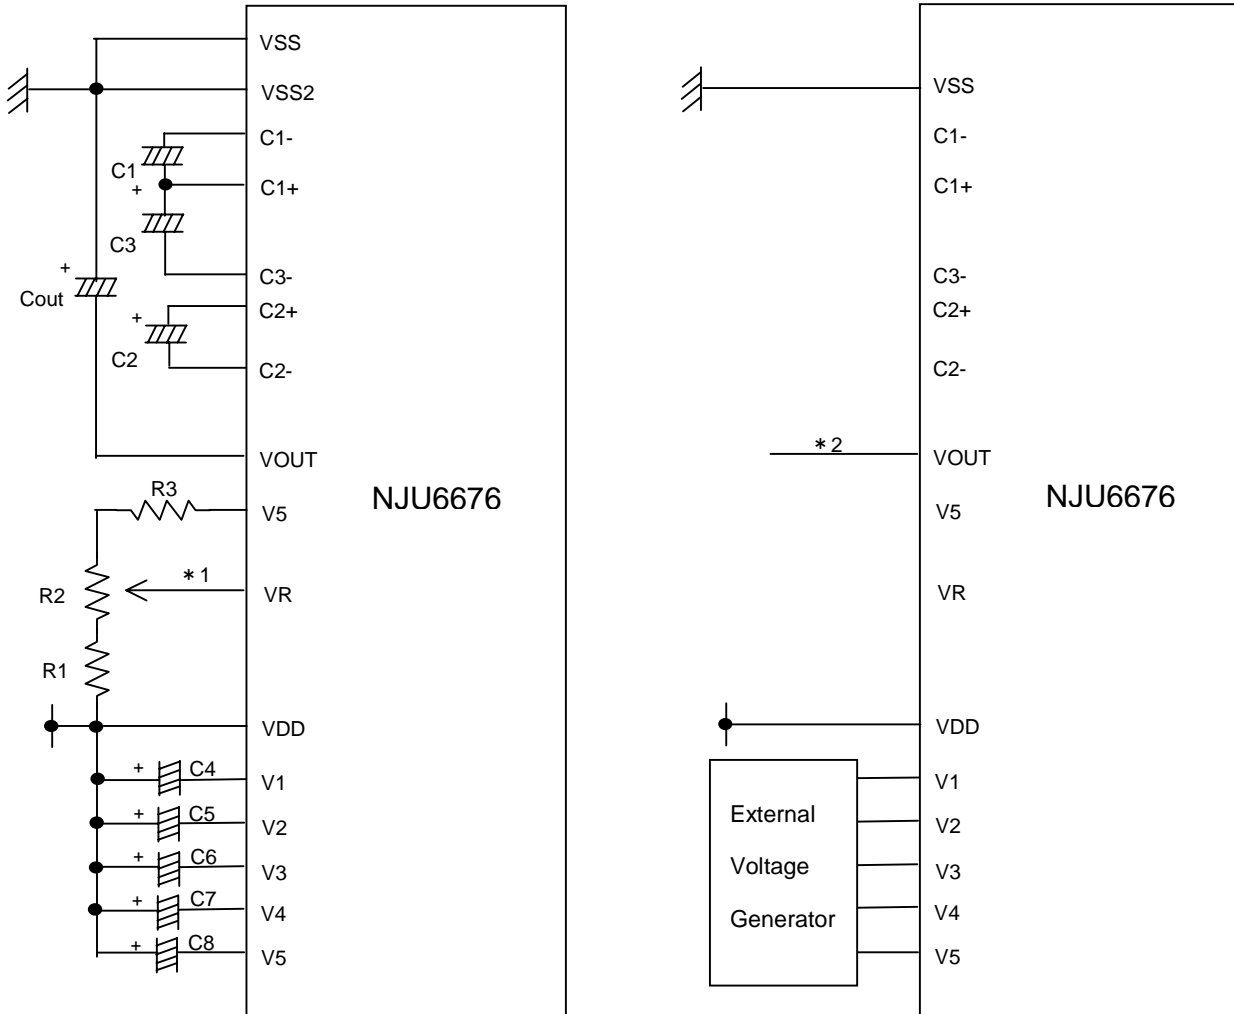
VSS
VSS2
C1-
C1
+
C1+
C3
C3-
+
Cout
C2+
+
C2
C2-
VOUT
R3
V5
NJU6676
＊1
R2
VR
R1
VDD
+
C4
V1
+
C5
V2
+
C6
V3
+
C7
V4
+
C8
V5

VSS
C1-
C1+
C3-
C2+
C2-
＊2
VOUT
NJU6676
V5
VR
VDD
External
Voltage
Generator
V1
V2
V3
V4
V5